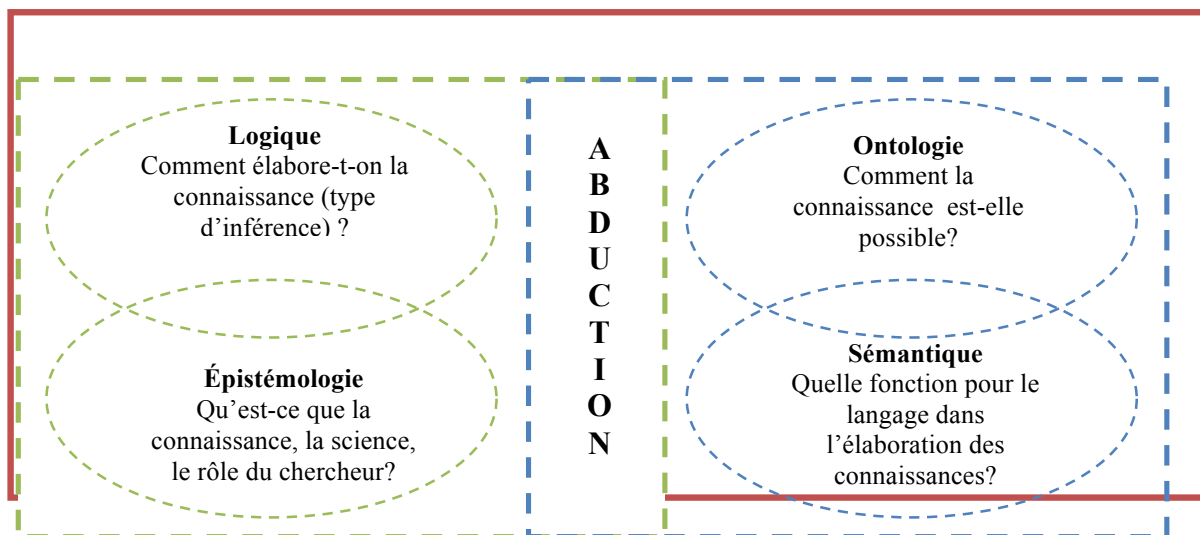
Logique
Comment élabore-t-on la connaissance (type d'inférence) ?

Épistémologie
Qu'est-ce que la connaissance, la science, le rôle du chercheur?

A
B
D
U
C
T
I
O
N

Ontologie
Comment la connaissance est-elle possible?

Sémantique
Quelle fonction pour le langage dans l'élaboration des connaissances?